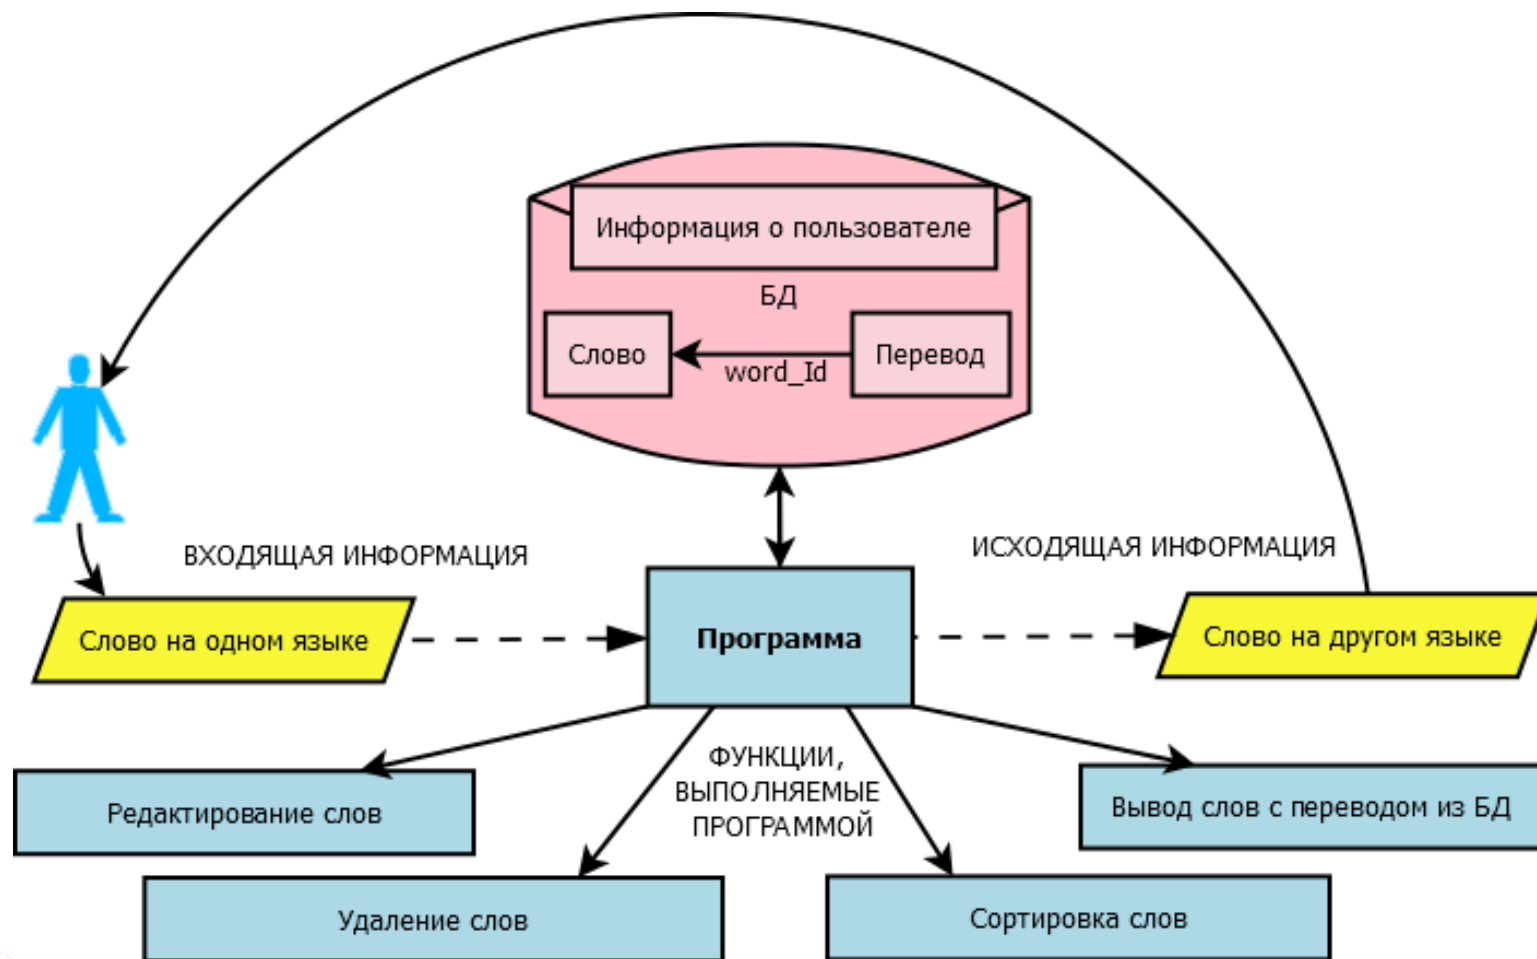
Информация о пользователе

БД

Слово

word_Id

Перевод

ВХОДЯЩАЯ ИНФОРМАЦИЯ

ИСХОДЯЩАЯ ИНФОРМАЦИЯ

Слово на одном языке

Программа

Слово на другом языке

ФУНКЦИИ, ВЫПОЛНЯЕМЫЕ ПРОГРАММОЙ

Редактирование слов

Вывод слов с переводом из БД

Удаление слов

Сортировка слов